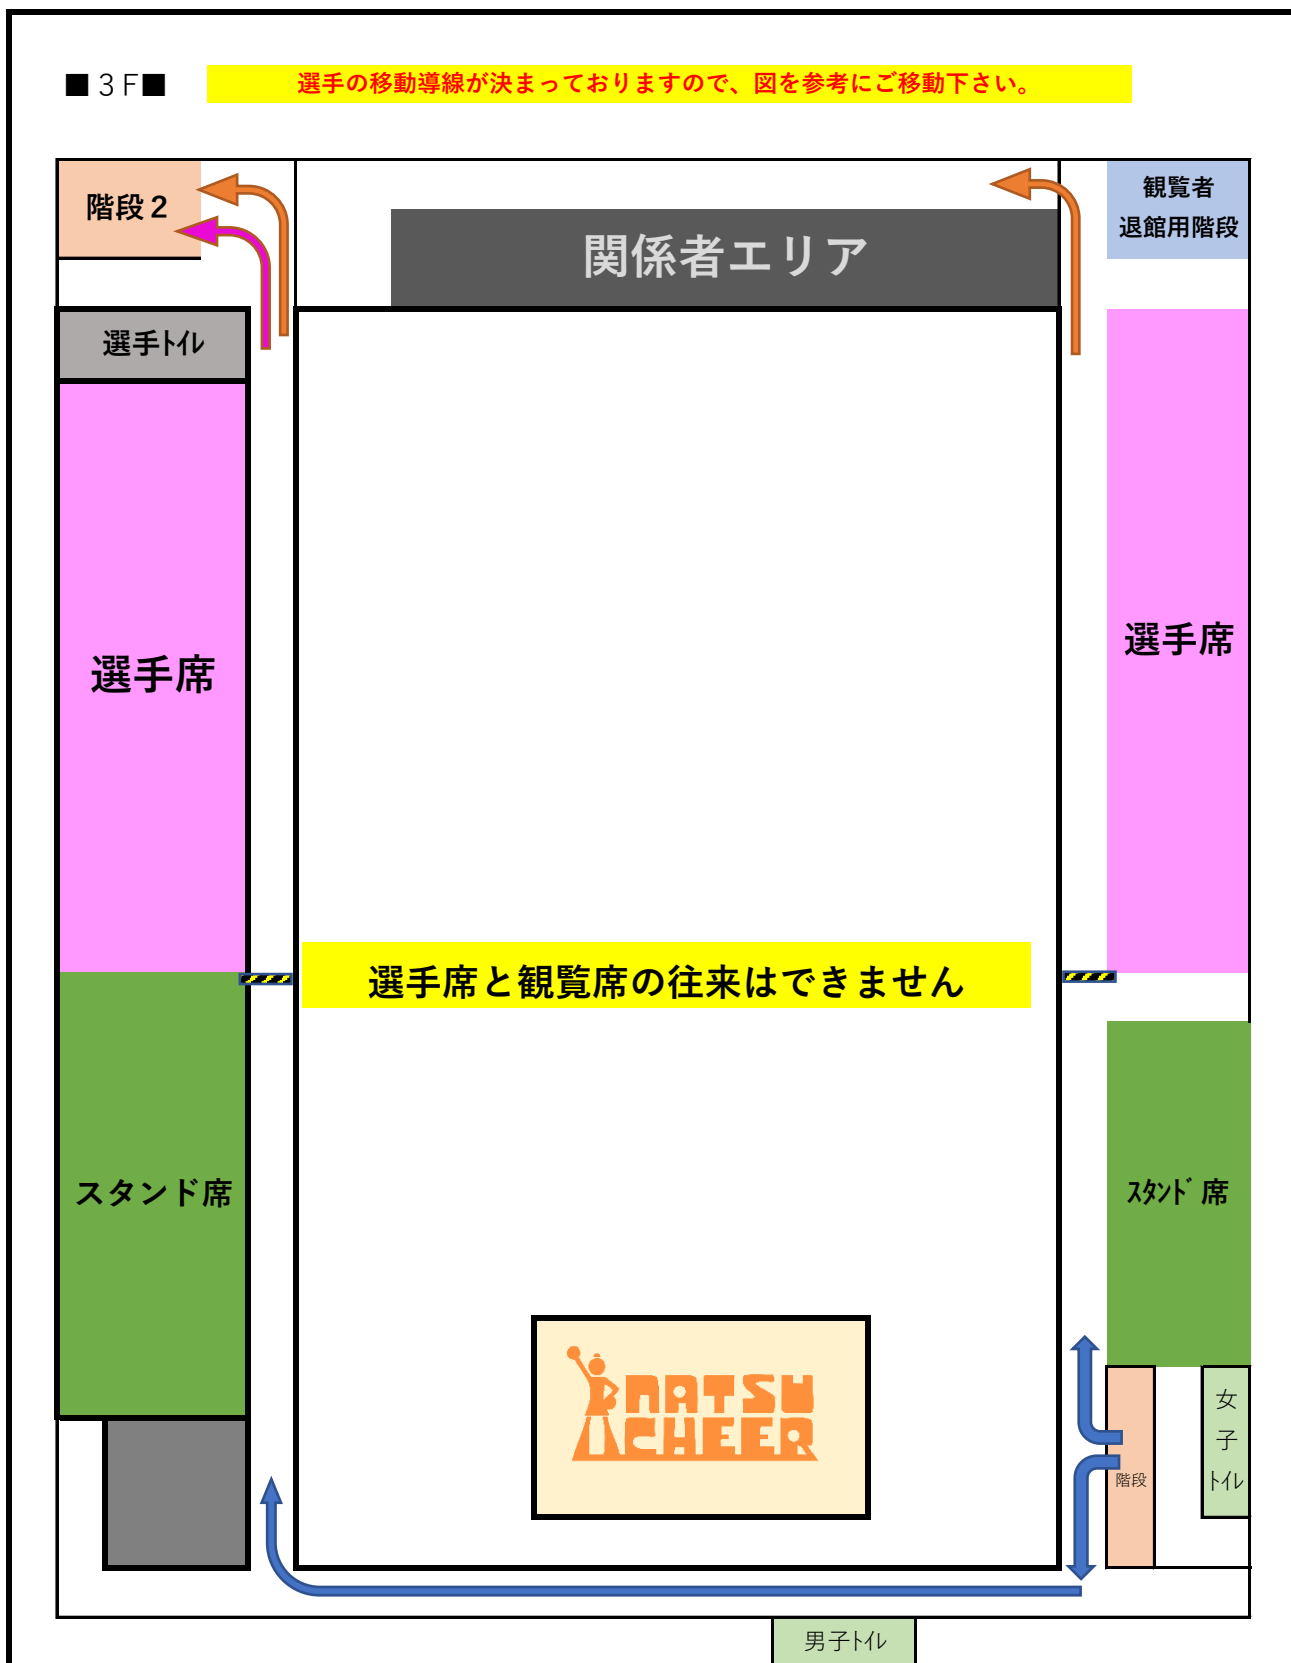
■３F■

選手の移動導線が決まっておりますので、図を参考にご移動下さい。

階段２

関係者エリア

観覧者
退館用階段

選手トイレ

選手席

選手席

選手席と観覧席の往来はできません

スタンド席

ｽﾀﾝﾄﾞ席

NATSU CHEER

階段

女子トイレ

男子トイレ